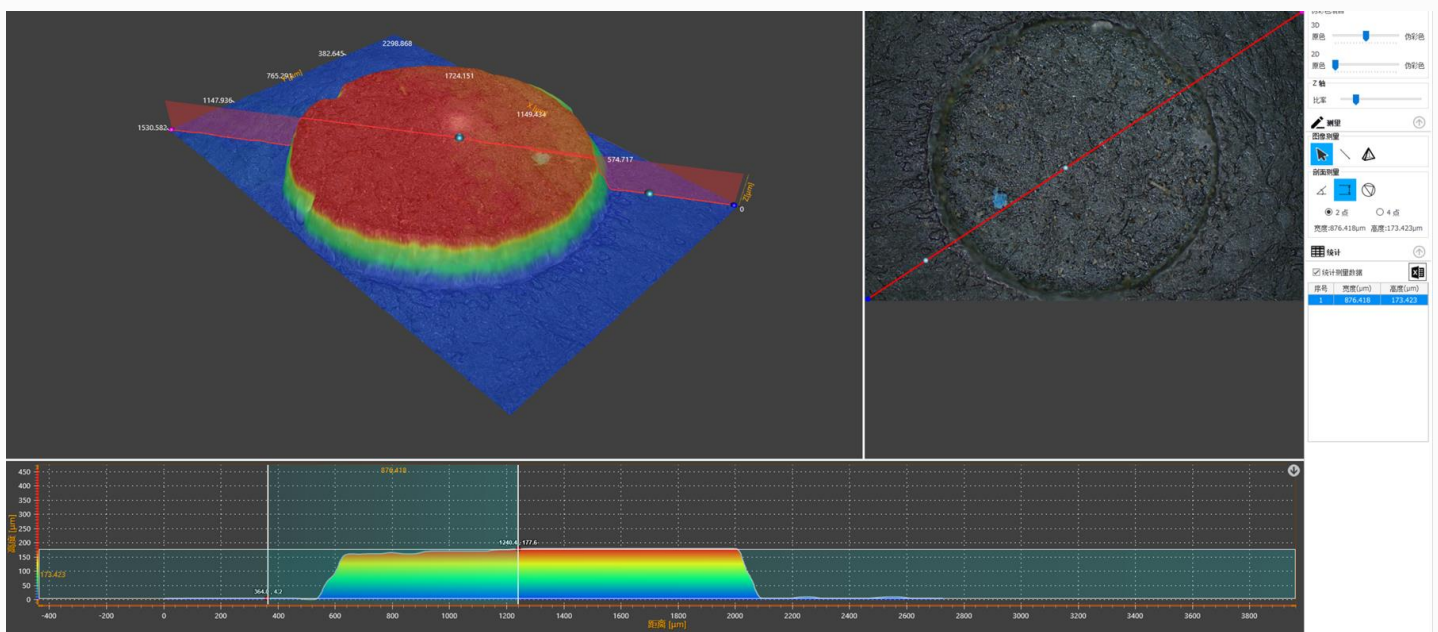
2298.868
382.645
765.293
1147.936
1530.582
1724.151
1149.434
574.717
0
Y[µm]
X[µm]
Z[µm]

3D
原色 伪彩色
2D
原色 伪彩色
Z 轴
比率
测量
图像测量
剖面测量
2 点
4 点
宽度:876.418µm 高度:173.423µm
统计
统计测量数据

| 序号 | 宽度(µm) | 高度(µm) |
|---|---|---|
| 1 | 876.418 | 173.423 |

876.418
1240.4, 177.6
364.0, 4.7
173.423
高度 [µm]
450
400
350
300
250
200
150
100
50
0
-400 -200 0 200 400 600 800 1000 1200 1400 1600 1800 2000 2200 2400 2600 2800 3000 3200 3400 3600 3800
距离 [µm]